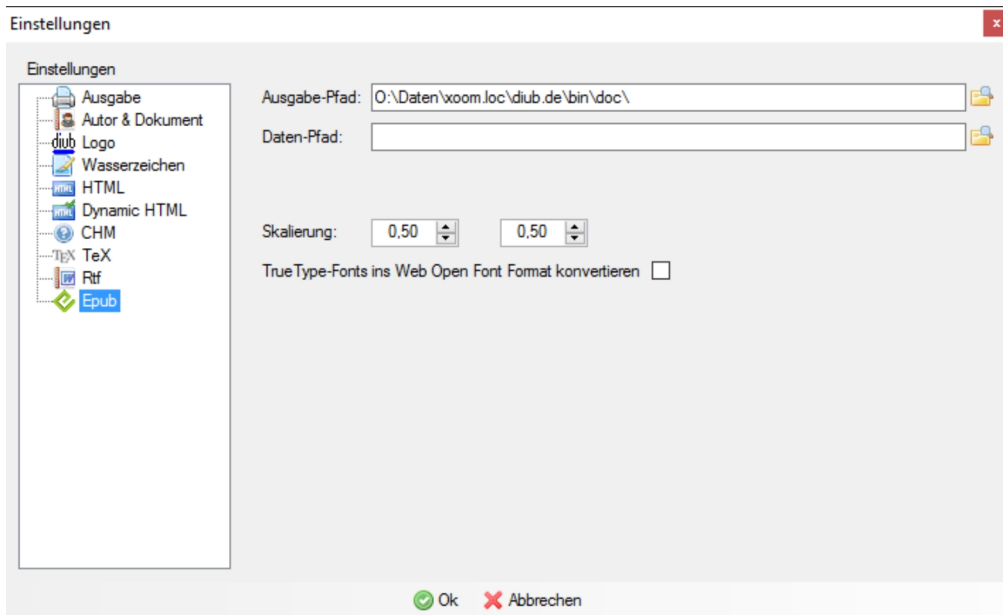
Einstellungen

Einstellungen
Ausgabe
Autor & Dokument
diub Logo
Wasserzeichen
HTML HTML
HTML Dynamic HTML
CHM
TEX TeX
Rtf
Epub

Ausgabe-Pfad: O:\Daten\xoom.loc\diub.de\bin\doc\
Daten-Pfad:

Skalierung: 0,50 0,50
TrueType-Fonts ins Web Open Font Format konvertieren

Ok Abbrechen